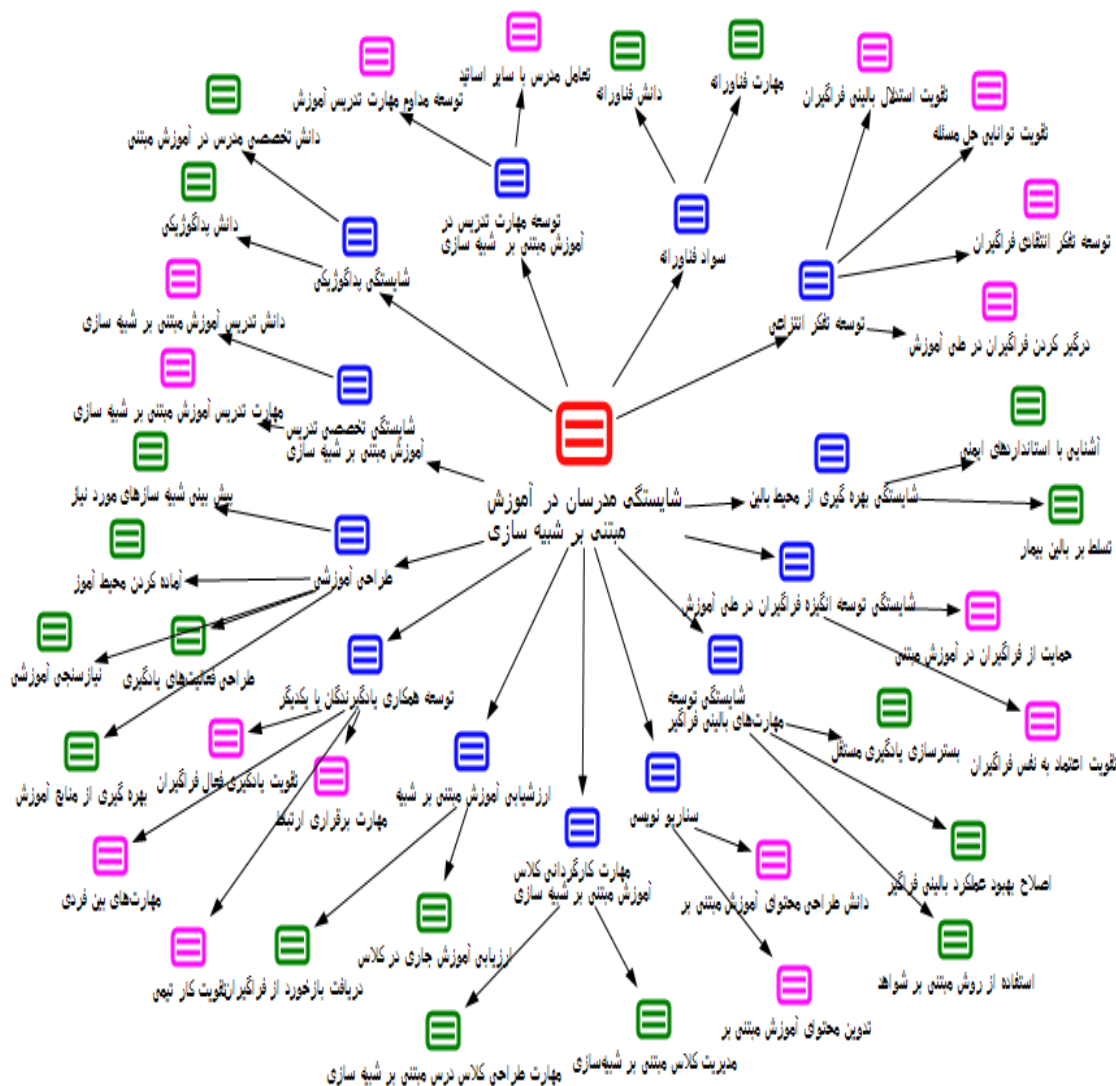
شایستگی مدرسان در آموزش مبتنی بر شبیه سازی

شایستگی پداگوژیکی
دانش تخصصی مدرس در آموزش مبتنی
دانش پداگوژیکی

توسعه مهارت تدریس در آموزش مبتنی بر شبیه سازی
توسعه مداوم مهارت تدریس آموزش
تعامل مدرس با سایر اساتید

سواد فناورانه
دانش فناورانه
مهارت فناورانه

توسعه تفکر انتزاعی
تقویت استقلال بالینی فراگیران
تقویت توانایی حل مسئله
توسعه تفکر انتقادی فراگیران
درگیر کردن فراگیران در طی آموزش

شایستگی تخصصی تدریس آموزش مبتنی بر شبیه سازی
دانش تدریس آموزش مبتنی بر شبیه سازی
مهارت تدریس آموزش مبتنی بر شبیه سازی

شایستگی بهره گیری از محیط بالین
آشنایی با استانداردهای ایمنی
تسلط بر بالین بیمار

طراحی آموزشی
پیش بینی شبیه سازهای مورد نیاز
آماده کردن محیط آموز
طراحی فعالیت‌های یادگیری
نیازسنجی آموزشی
بهره گیری از منابع آموزش

شایستگی توسعه انگیزه فراگیران در طی آموزش
حمایت از فراگیران در آموزش مبتنی
تقویت اعتماد به نفس فراگیران

توسعه همکاری یادگیرندگان با یکدیگر
تقویت یادگیری فعال فراگیران
مهارت برقراری ارتباط
مهارت‌های بین فردی
دریافت بازخورد از فراگیران/تقویت کار تیمی

ارزشیابی آموزش مبتنی بر شبیه
ارزیابی آموزش جاری در کلاس

مهارت کارگردانی کلاس آموزش مبتنی بر شبیه سازی
مهارت طراحی کلاس درس مبتنی بر شبیه سازی
مدیریت کلاس مبتنی بر شبیه‌سازی

سناریو نویسی
دانش طراحی محتوای آموزش مبتنی بر
تدوین محتوای آموزش مبتنی بر

شایستگی توسعه مهارت‌های بالینی فراگیر
بسترسازی یادگیری مستقل
اصلاح بهبود عملکرد بالینی فراگیر
استفاده از روش مبتنی بر شواهد